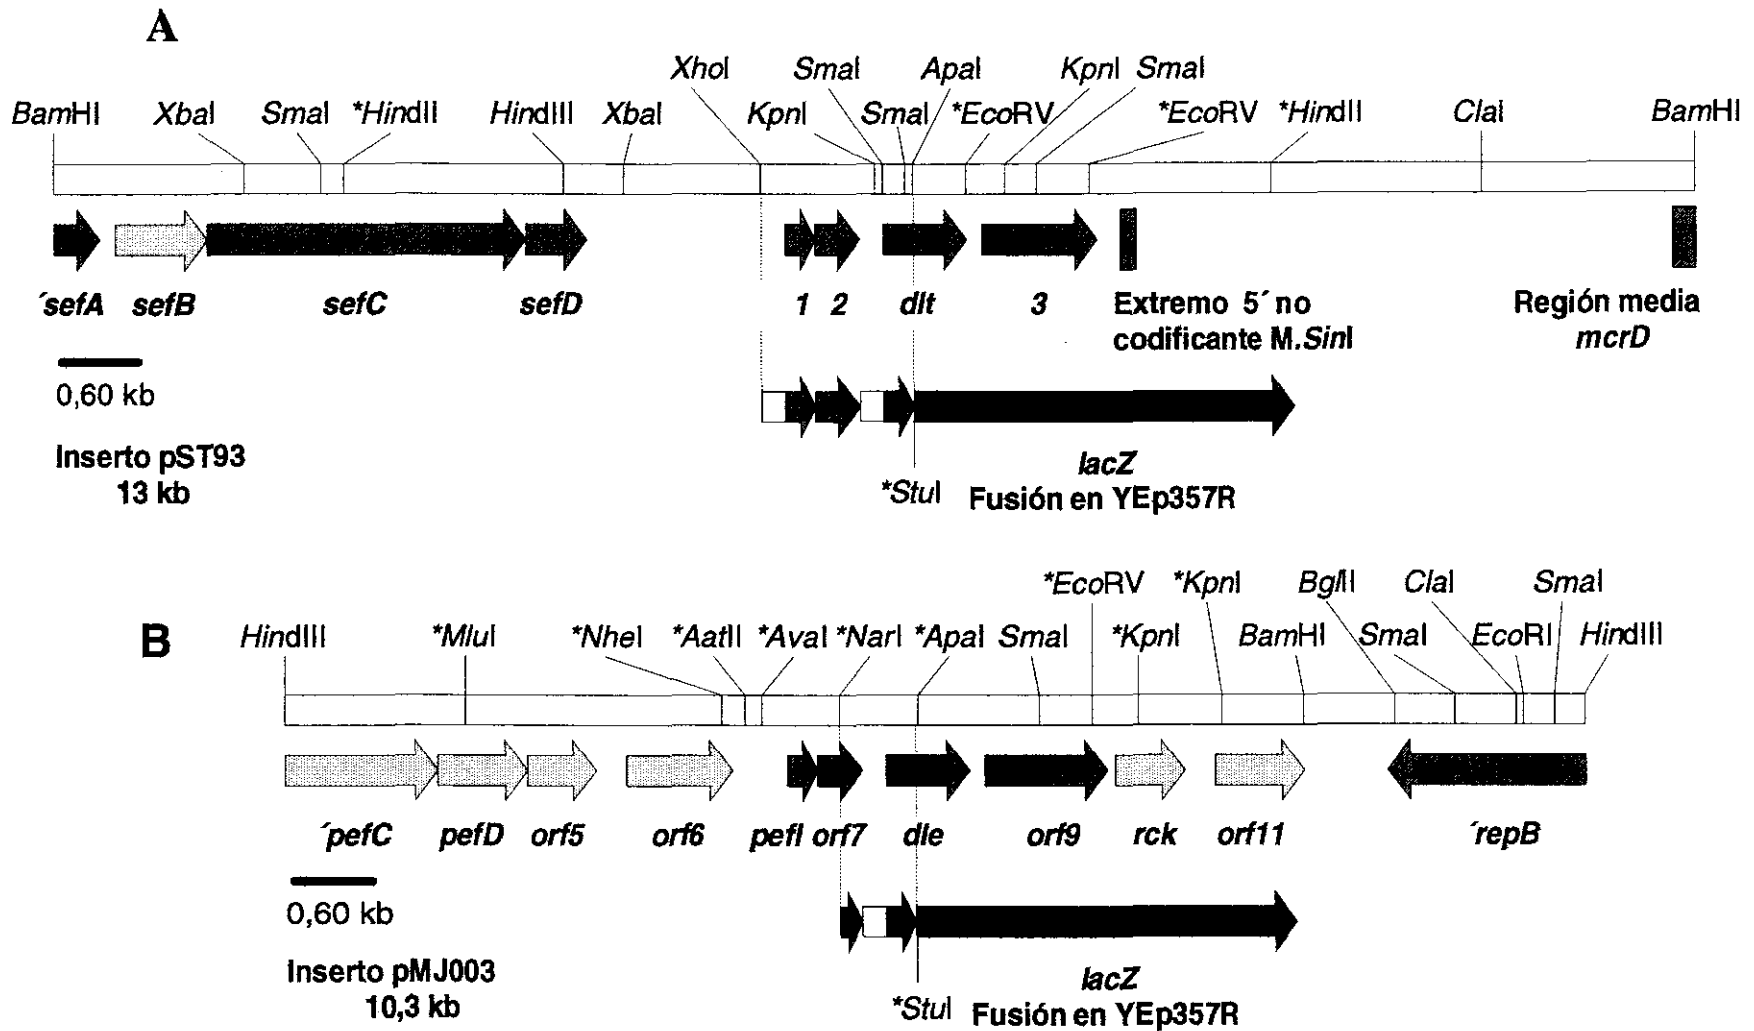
A

XhoI SmaI ApaI KpnI SmaI

BamHI XbaI SmaI *HindII HindIII XbaI KpnI SmaI *EcoRV *EcoRV *HindII ClaI BamHI

´sefA sefB sefC sefD 1 2 dlt 3 Extremo 5´ no codificante M.SinI Región media mcrD

0,60 kb

Inserto pST93
13 kb

*StuI lacZ
Fusión en YEp357R

B

*EcoRV *KpnI BglII ClaI SmaI

HindIII *MluI *NheI *AatII *AvaI *NarI *ApaI SmaI *KpnI BamHI SmaI EcoRI HindIII

´pefC pefD orf5 orf6 pefI orf7 dle orf9 rck orf11 ´repB

0,60 kb

Inserto pMJ003
10,3 kb

*StuI lacZ
Fusión en YEp357R